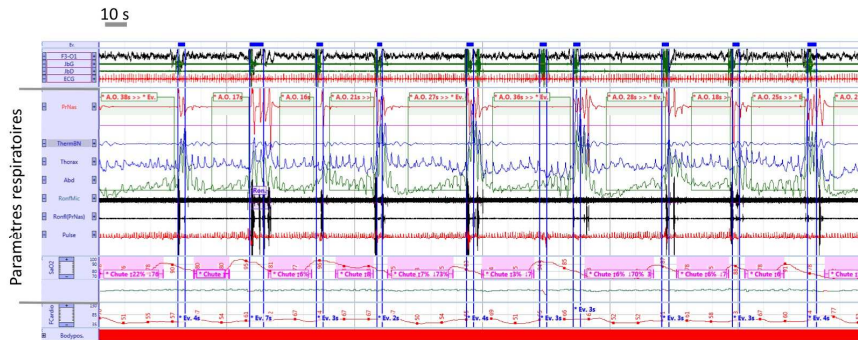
10 s

Paramètres respiratoires

F3-O1
JbG
JbD
ECG
PrNas
ThermBN
Thorax
Abd
RonfMic
RonfR(PrNas)
Pulse
SaO2
FCardio
Bodypos.

* A.O. 38s >> * Év
* A.O. 17s
* A.O. 16s
* A.O. 21s
* A.O. 27s >> * Év
* A.O. 30s >> * Év
* A.O. 28s >> * Év
* A.O. 18s
* A.O. 25s >> * Év

* Chute ↓22% ↑70
* Chute
* Chute ↓6%
* Chute ↓8
* Chute ↓17% ↑73%
* Chute ↓5% ↑7
* Chute ↓8% ↑70% 3
* Chute ↓6% ↑7
* Chute ↓7

* Ev. 4s
* Ev. 7s
* Ev. 3s
* Ev. 2s
* Ev. 4s
* Ev. 3s
* Ev. 3s
* Ev. 3s
* Ev. 3s
* Ev. 3s
* Ev. 4s

Res